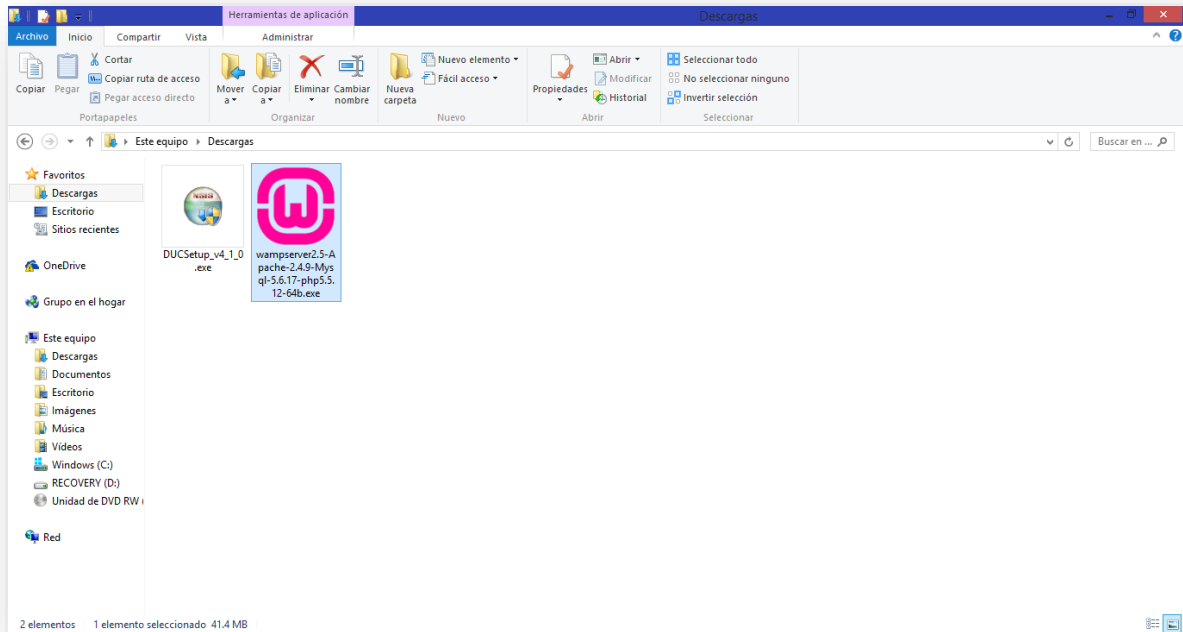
Herramientas de aplicación

Descargas

Archivo
Inicio
Compartir
Vista
Administrar

Copiar
Pegar
Cortar
Copiar ruta de acceso
Pegar acceso directo
Portapapeles

Mover a
Copiar a
Eliminar
Cambiar nombre
Organizar

Nueva carpeta
Nuevo elemento
Fácil acceso
Nuevo

Propiedades
Abrir
Modificar
Historial
Abrir

Seleccionar todo
No seleccionar ninguno
Invertir selección
Seleccionar

Este equipo › Descargas

Buscar en ...

Favoritos
Descargas
Escritorio
Sitios recientes

OneDrive

Grupo en el hogar

Este equipo
Descargas
Documentos
Escritorio
Imágenes
Música
Vídeos
Windows (C:)
RECOVERY (D:)
Unidad de DVD RW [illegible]

Red

DUCSetup_v4_1_0.exe

wampserver2.5-Apache-2.4.9-Mysql-5.6.17-php5.5.12-64b.exe

2 elementos   1 elemento seleccionado 41.4 MB